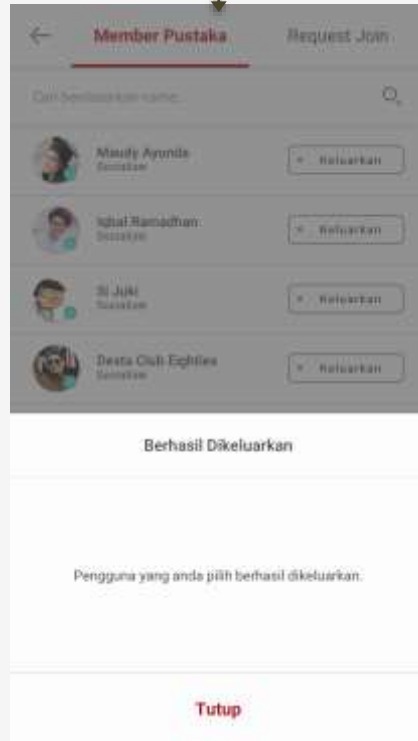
Member Pustaka

Request Join

Cari berdasarkan nama...

Maudy Ayunda
Sustaker

× Keluarkan

Iqbal Ramadhan
Sustaker

× Keluarkan

Si Juki
Sustaker

× Keluarkan

Desta Club Eighties
Sustaker

× Keluarkan

Berhasil Dikeluarkan

Pengguna yang anda pilih berhasil dikeluarkan.

Tutup